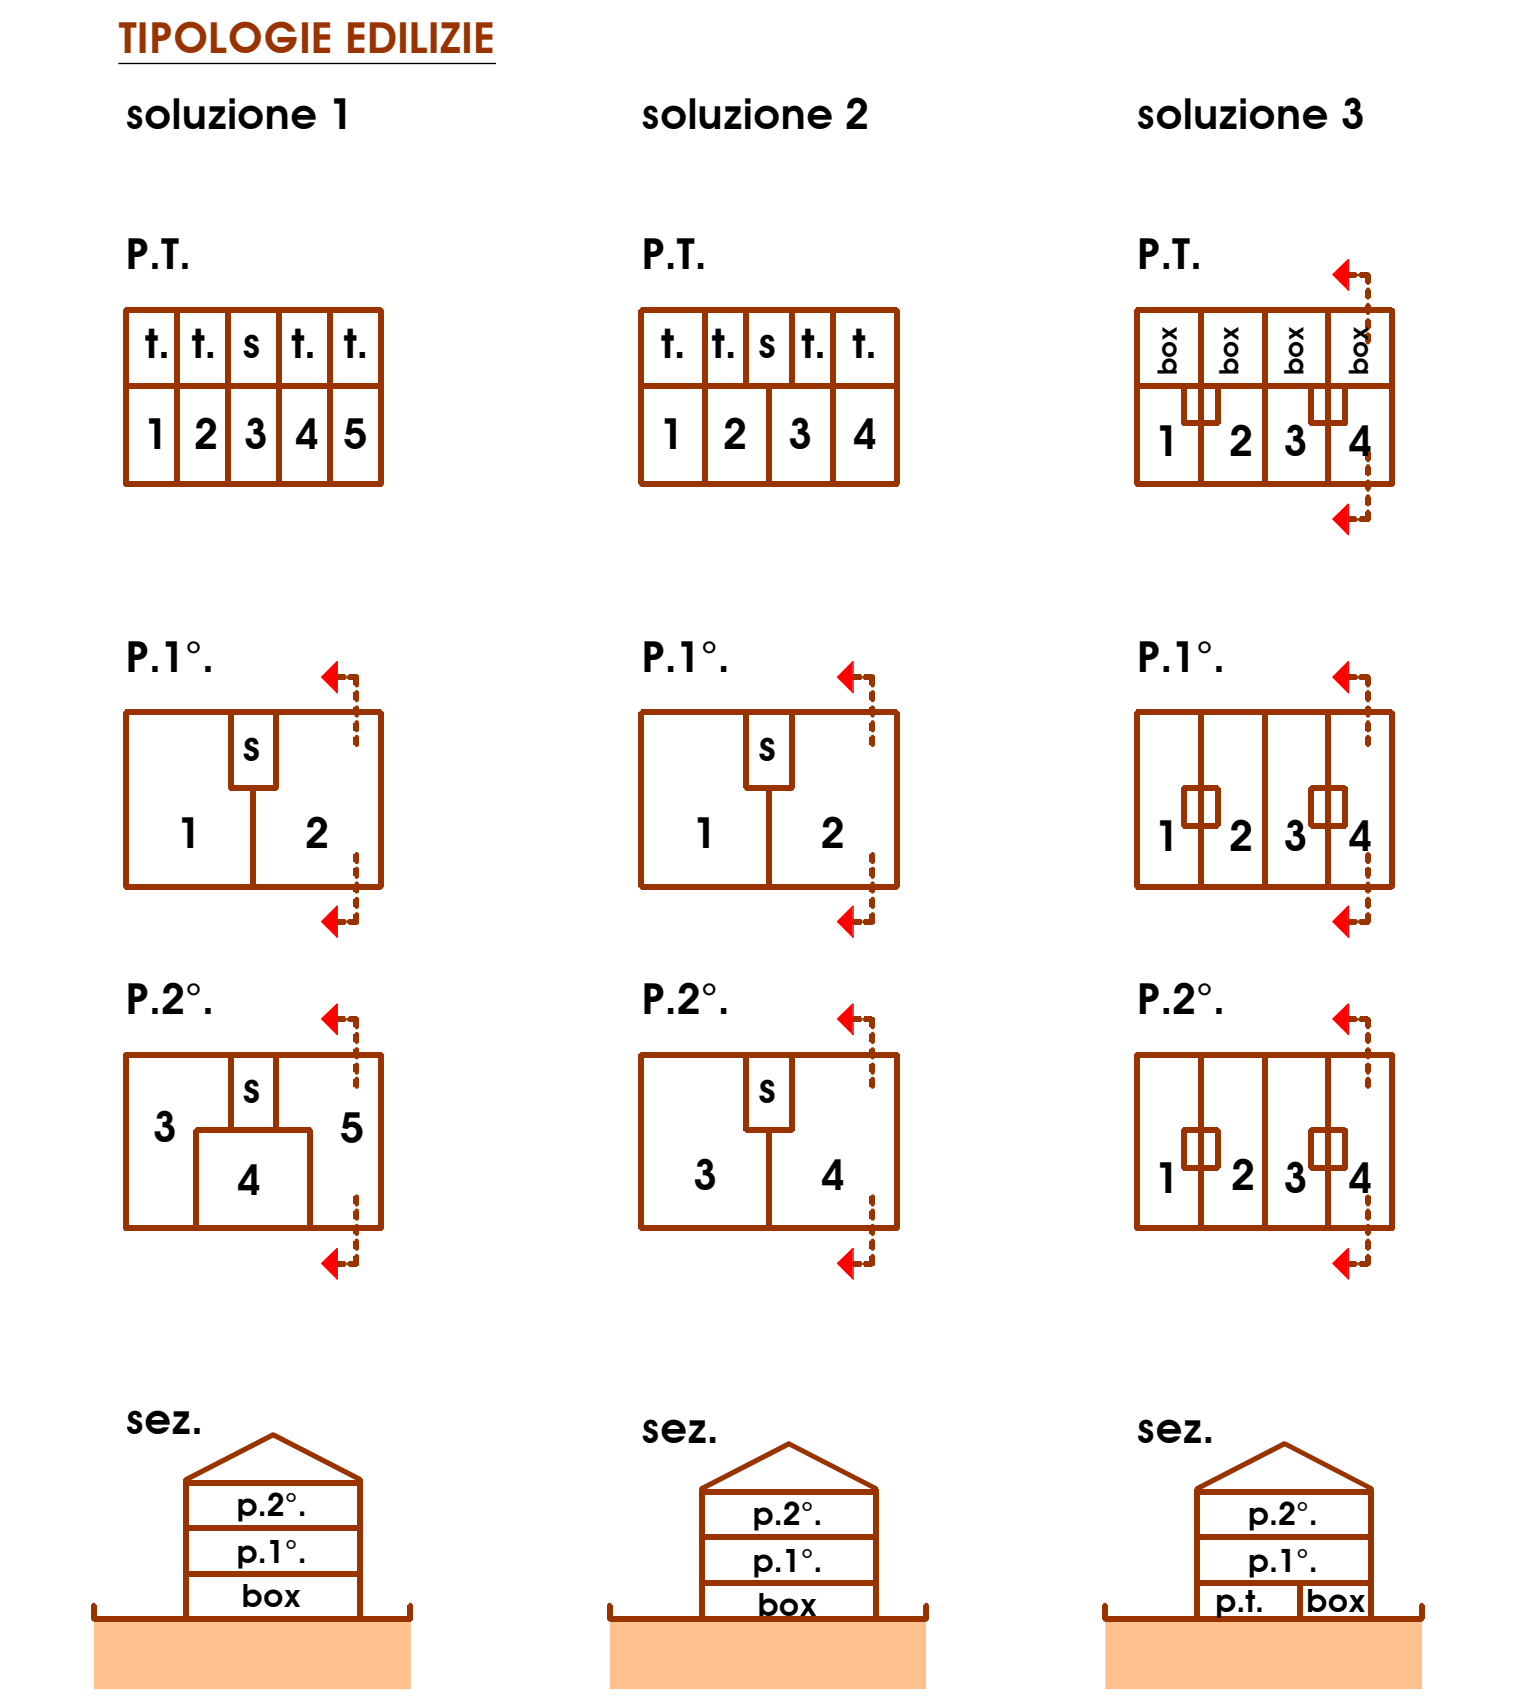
TIPOLOGIE EDILIZIE

soluzione 1

soluzione 2

soluzione 3

P.T.

| t. | t. | s | t. | t. |
|---|---|---|---|---|
| 1 | 2 | 3 | 4 | 5 |

P.T.

| t. | t. | s | t. | t. |
|---|---|---|---|---|
| 1 | 2 | 3 | 4 | |

P.T.

| box | box | box | box |
|---|---|---|---|
| 1 | 2 | 3 | 4 |

P.1°.

s
1 2

P.1°.

s
1 2

P.1°.

1 2 3 4

P.2°.

s
3 5
4

P.2°.

s
3 4

P.2°.

1 2 3 4

sez.

p.2°.
p.1°.
box

sez.

p.2°.
p.1°.
box

sez.

p.2°.
p.1°.
p.t. box